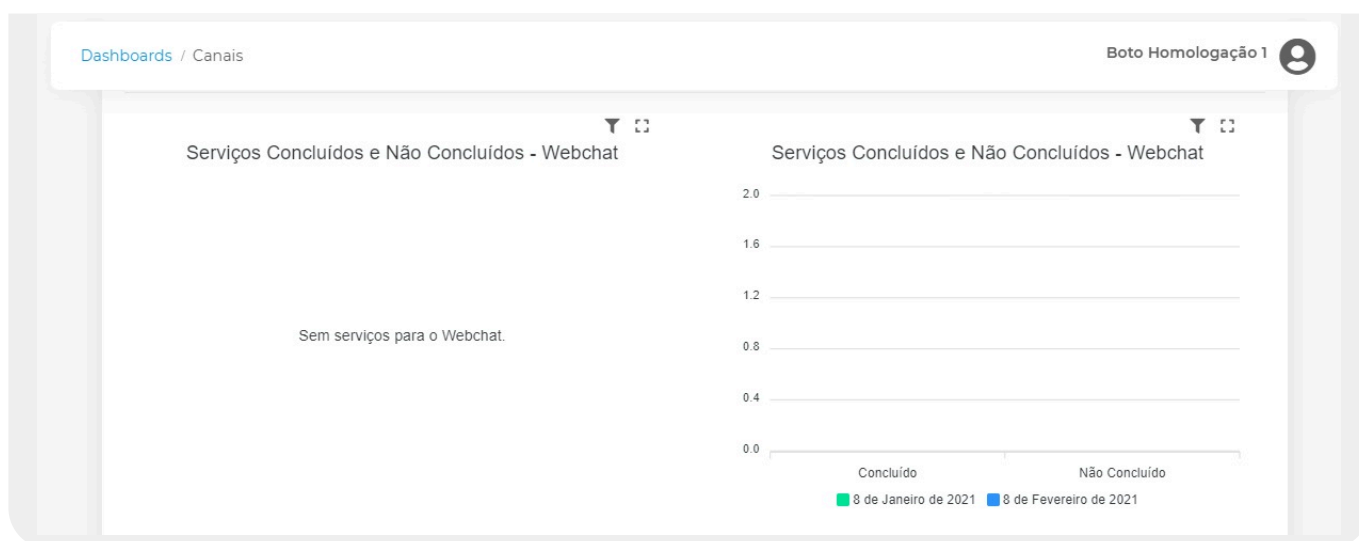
Dashboards / Canais

Boto Homologação 1

Serviços Concluídos e Não Concluídos - Webchat

Sem serviços para o Webchat.

Serviços Concluídos e Não Concluídos - Webchat

2.0
1.6
1.2
0.8
0.4
0.0

Concluído
Não Concluído

8 de Janeiro de 2021
8 de Fevereiro de 2021